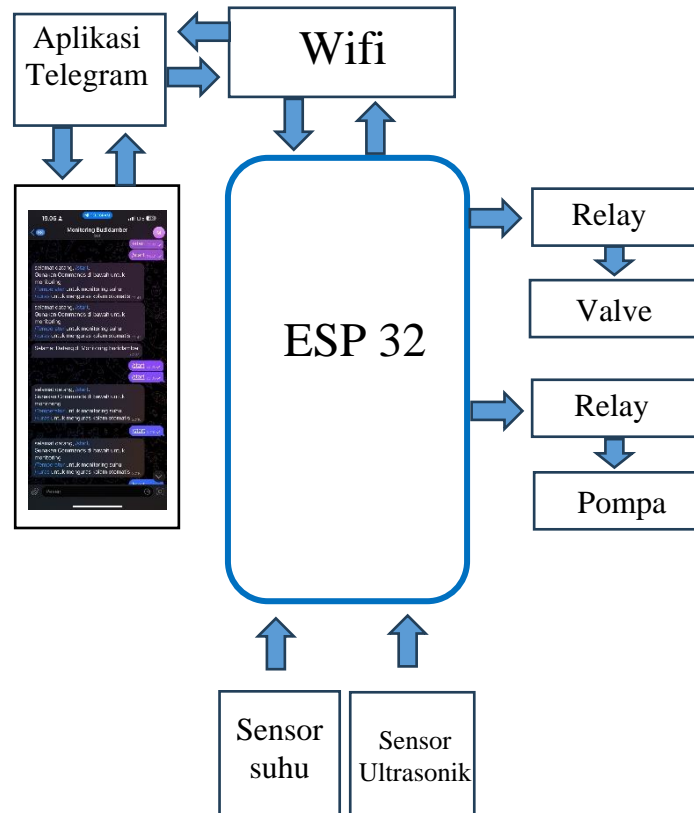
Aplikasi Telegram

Wifi

15.06

Monitoring Budidamber

Selamat datang, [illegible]
Gunakan Commands di bawah untuk monitoring
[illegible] untuk monitoring suhu
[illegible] untuk mengatur sistem otomatis

Selamat datang, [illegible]
Gunakan Commands di bawah untuk monitoring
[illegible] untuk monitoring suhu
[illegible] untuk mengatur sistem otomatis

Sistem Otomatis Monitoring berhenti

Selamat datang, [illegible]
Gunakan Commands di bawah untuk monitoring
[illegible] untuk monitoring suhu
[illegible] untuk mengatur sistem otomatis

Selamat datang, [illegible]
Gunakan Commands di bawah untuk monitoring
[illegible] untuk monitoring suhu
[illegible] untuk mengatur sistem otomatis

Pesan

ESP 32

Relay

Valve

Relay

Pompa

Sensor suhu

Sensor Ultrasonik